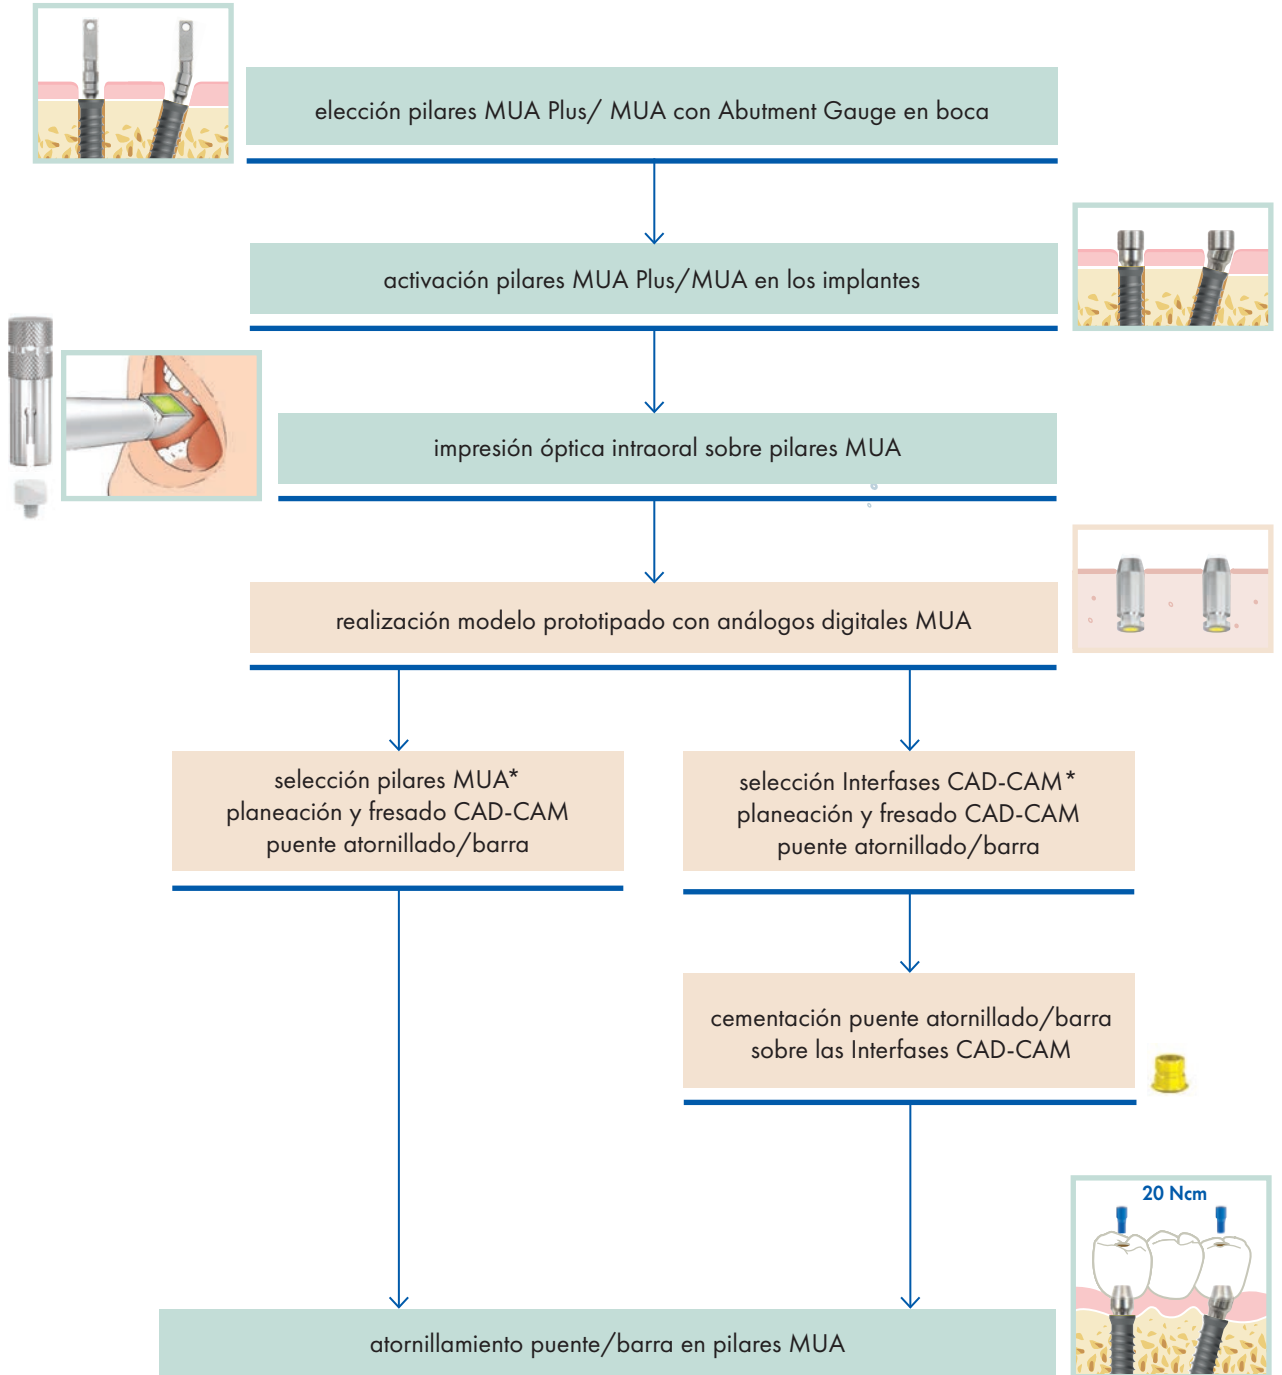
elección pilares MUA Plus/ MUA con Abutment Gauge en boca

activación pilares MUA Plus/MUA en los implantes

impresión óptica intraoral sobre pilares MUA

realización modelo prototipado con análogos digitales MUA

selección pilares MUA*
planeación y fresado CAD-CAM
puente atornillado/barra

selección Interfases CAD-CAM*
planeación y fresado CAD-CAM
puente atornillado/barra

cementación puente atornillado/barra
sobre las Interfases CAD-CAM

20 Ncm

atornillamiento puente/barra en pilares MUA